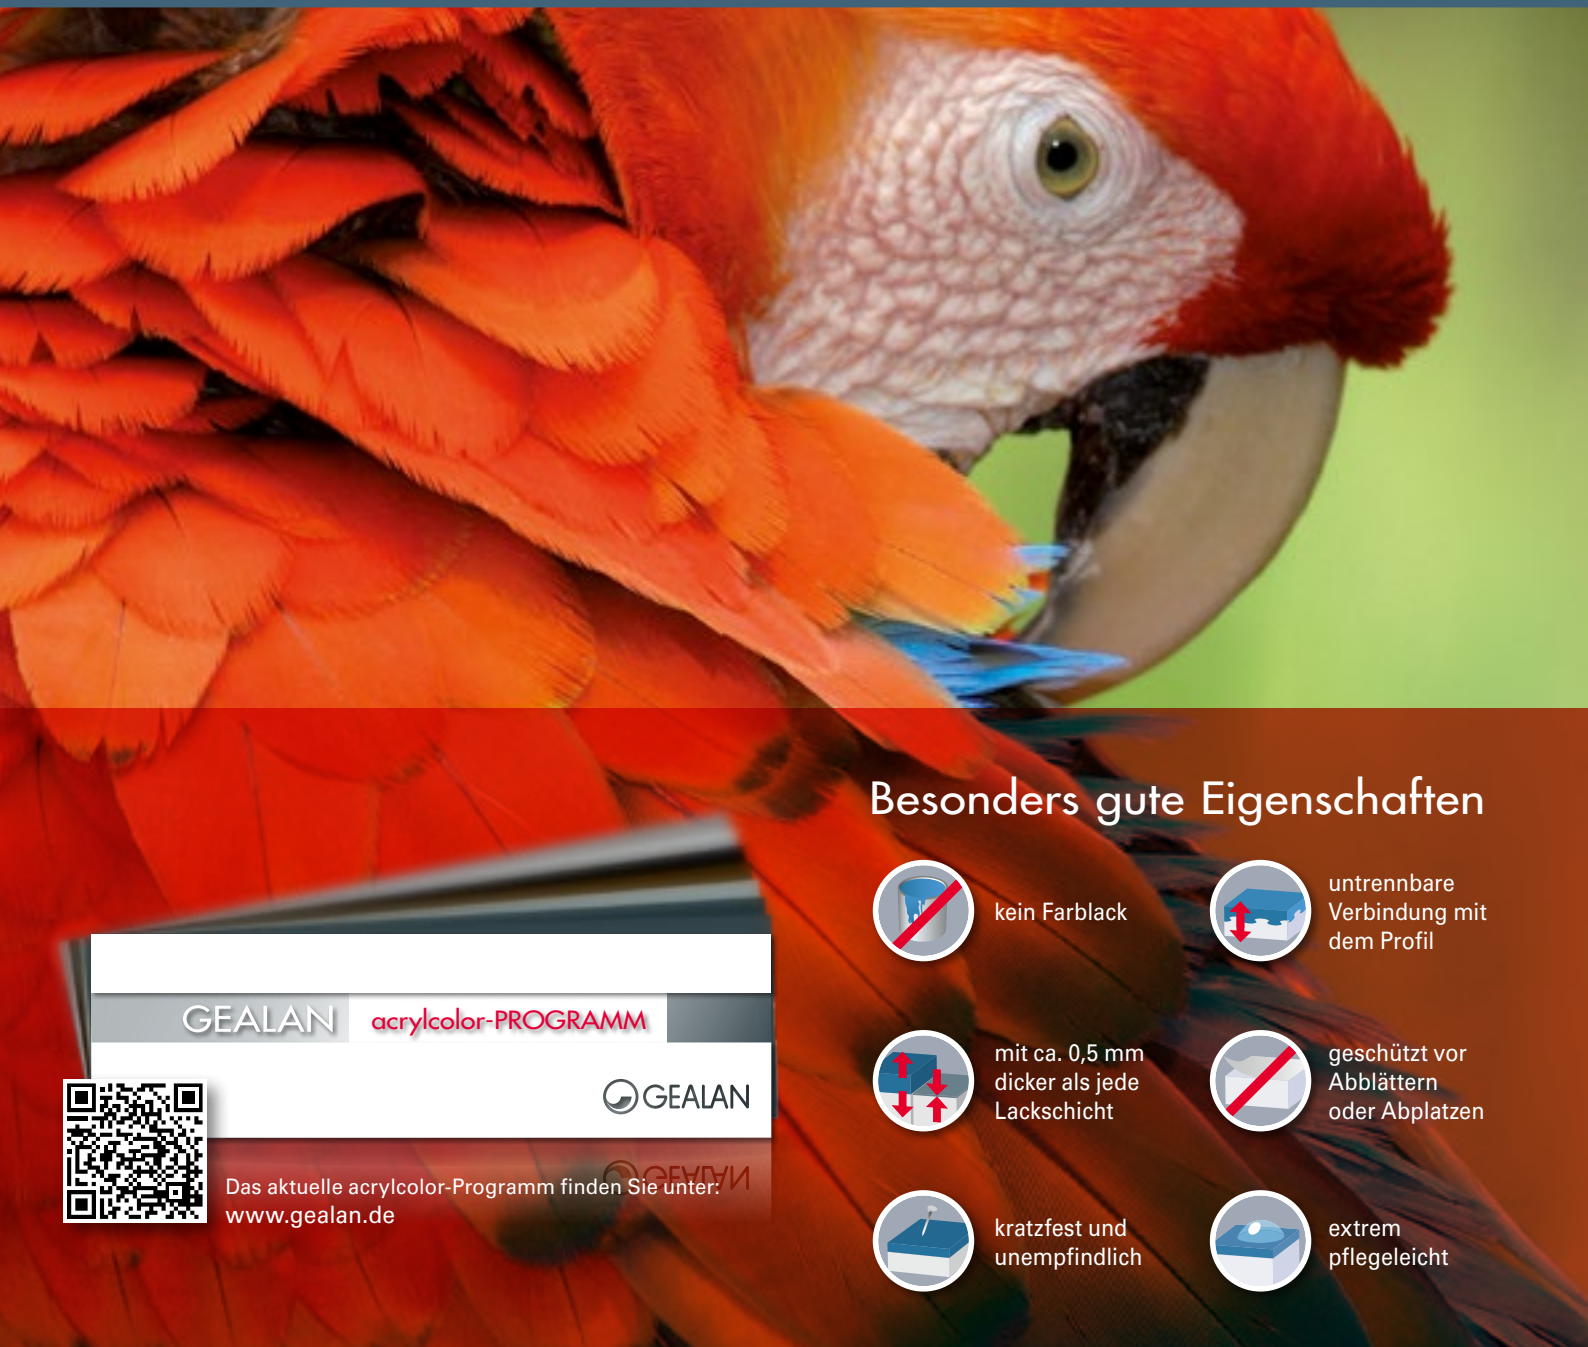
GEALAN acrylcolor-PROGRAMM

GEALAN

Das aktuelle acrylcolor-Programm finden Sie unter:
www.gealan.de

Besonders gute Eigenschaften

kein Farblack

untrennbare Verbindung mit dem Profil

mit ca. 0,5 mm dicker als jede Lackschicht

geschützt vor Abblättern oder Abplatzen

kratzfest und unempfindlich

extrem pflegeleicht